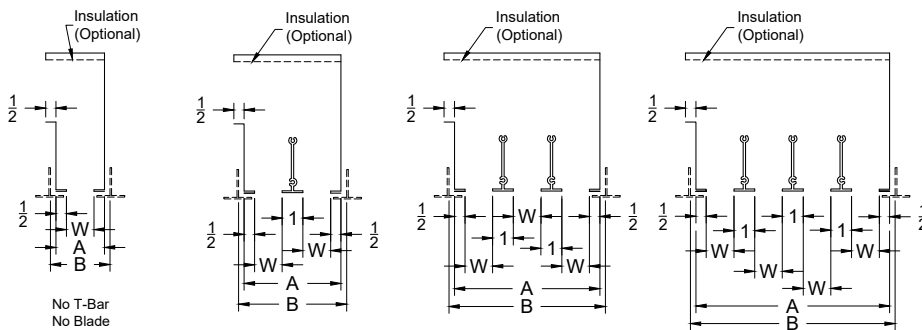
Insulation (Optional)

$\frac{1}{2}$

$\frac{1}{2}$

W

A

B

No T-Bar
No Blade

Insulation (Optional)

$\frac{1}{2}$

1

$\frac{1}{2}$

W

$\frac{1}{2}$

W

A

B

Insulation (Optional)

$\frac{1}{2}$

W

$\frac{1}{2}$

1

1

$\frac{1}{2}$

W

W

A

B

Insulation (Optional)

$\frac{1}{2}$

1

$\frac{1}{2}$

1

1

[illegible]

W

W

W

W

A

B